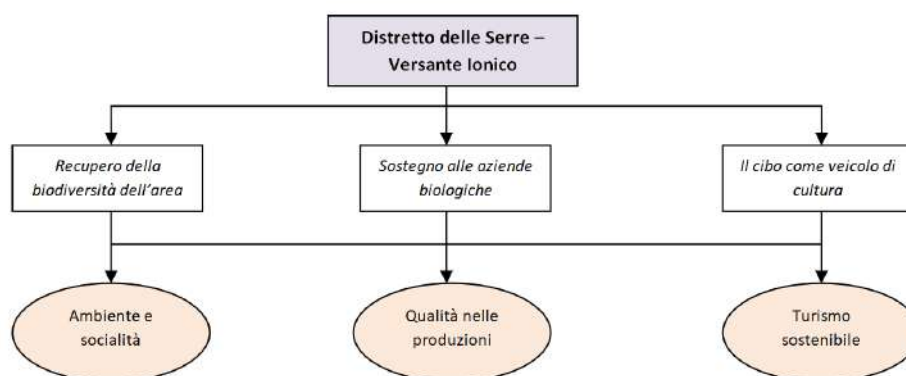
Distretto delle Serre – Versante Ionico

Recupero della biodiversità dell'area

Sostegno alle aziende biologiche

Il cibo come veicolo di cultura

Ambiente e socialità

Qualità nelle produzioni

Turismo sostenibile